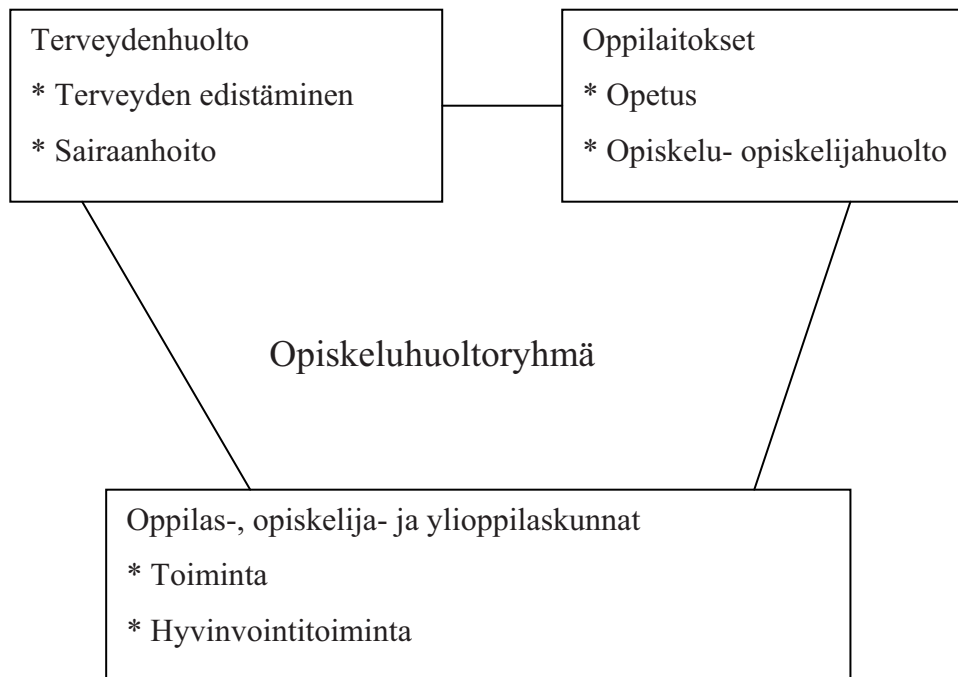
Terveydenhuolto

* Terveyden edistäminen

* Sairaanhoito

Oppilaitokset

* Opetus

* Opiskelu- opiskelijahuolto

Opiskeluhuoltoryhmä

Oppilas-, opiskelija- ja ylioppilaskunnat

* Toiminta

* Hyvinvointitoiminta